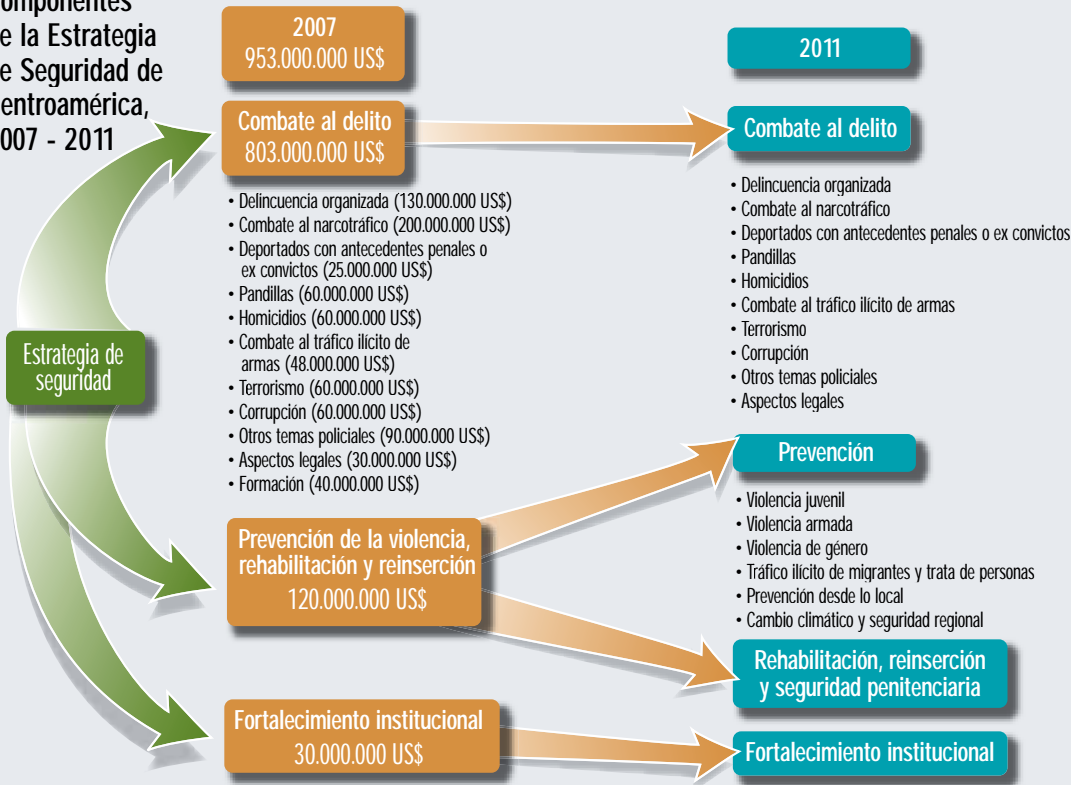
omponentes
e la Estrategia
e Seguridad de
entroamérica,
007 - 2011

2007
953.000.000 US$

2011

Combate al delito
803.000.000 US$

Combate al delito

• Delincuencia organizada (130.000.000 US$)
• Combate al narcotráfico (200.000.000 US$)
• Deportados con antecedentes penales o ex convictos (25.000.000 US$)
• Pandillas (60.000.000 US$)
• Homicidios (60.000.000 US$)
• Combate al tráfico ilícito de armas (48.000.000 US$)
• Terrorismo (60.000.000 US$)
• Corrupción (60.000.000 US$)
• Otros temas policiales (90.000.000 US$)
• Aspectos legales (30.000.000 US$)
• Formación (40.000.000 US$)

• Delincuencia organizada
• Combate al narcotráfico
• Deportados con antecedentes penales o ex convictos
• Pandillas
• Homicidios
• Combate al tráfico ilícito de armas
• Terrorismo
• Corrupción
• Otros temas policiales
• Aspectos legales

Estrategia de seguridad

Prevención

• Violencia juvenil
• Violencia armada
• Violencia de género
• Tráfico ilícito de migrantes y trata de personas
• Prevención desde lo local
• Cambio climático y seguridad regional

Prevención de la violencia, rehabilitación y reinserción
120.000.000 US$

Rehabilitación, reinserción y seguridad penitenciaria

Fortalecimiento institucional
30.000.000 US$

Fortalecimiento institucional